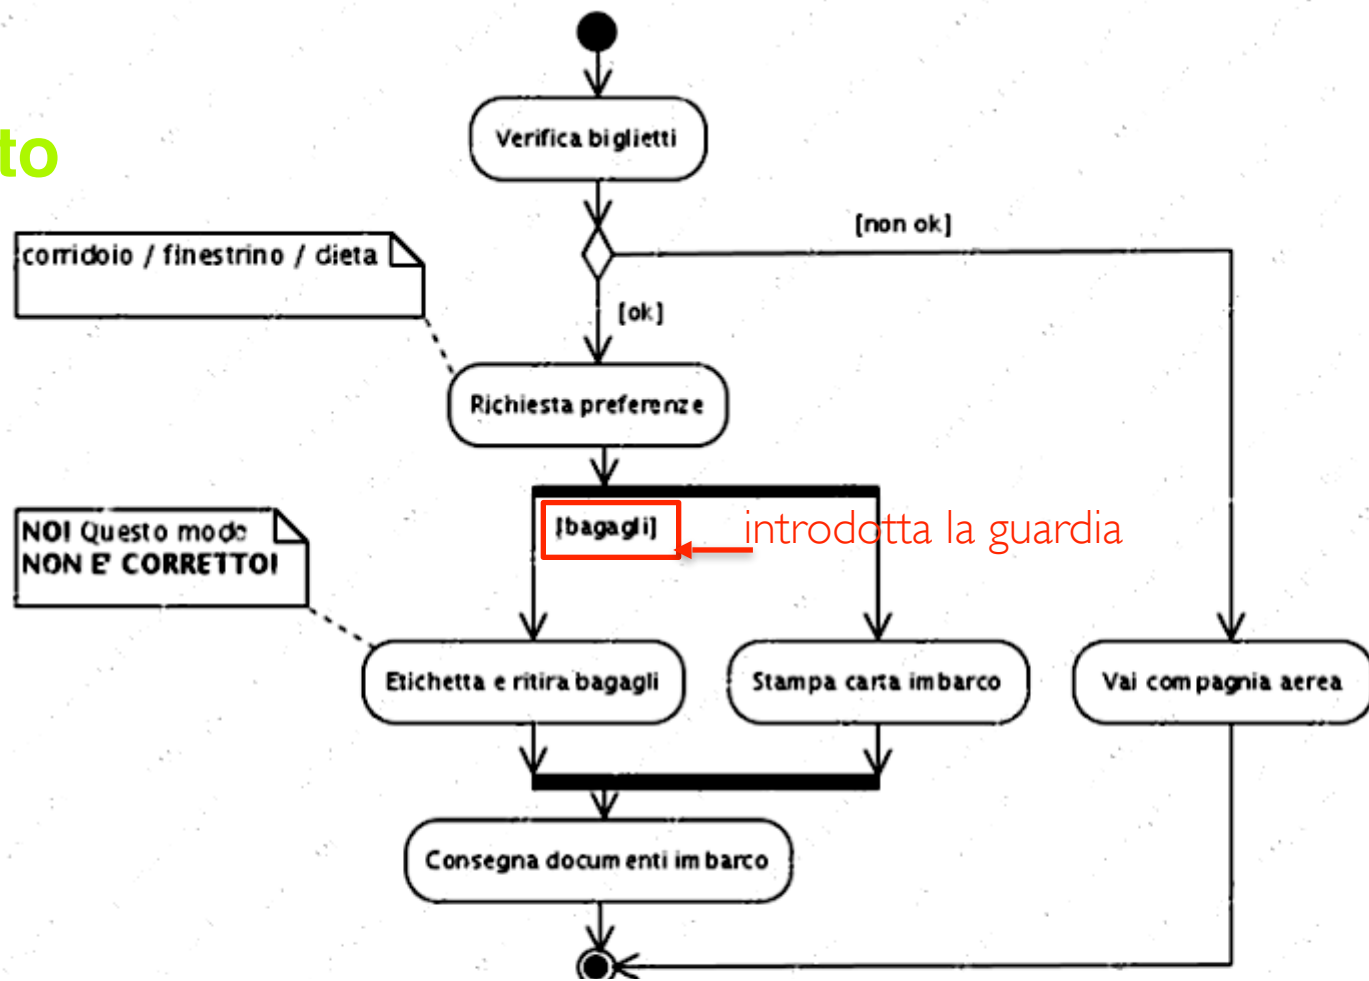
to

Verifica biglietti

[non ok]

corridoio / finestrino / dieta

[ok]

Richiesta preferenze

[bagagli]

introdotta la guardia

NO! Questo modo NON E' CORRETTO!

Etichetta e ritira bagagli

Stampa carta imbarco

Vai compagnia aerea

Consegna documenti imbarco